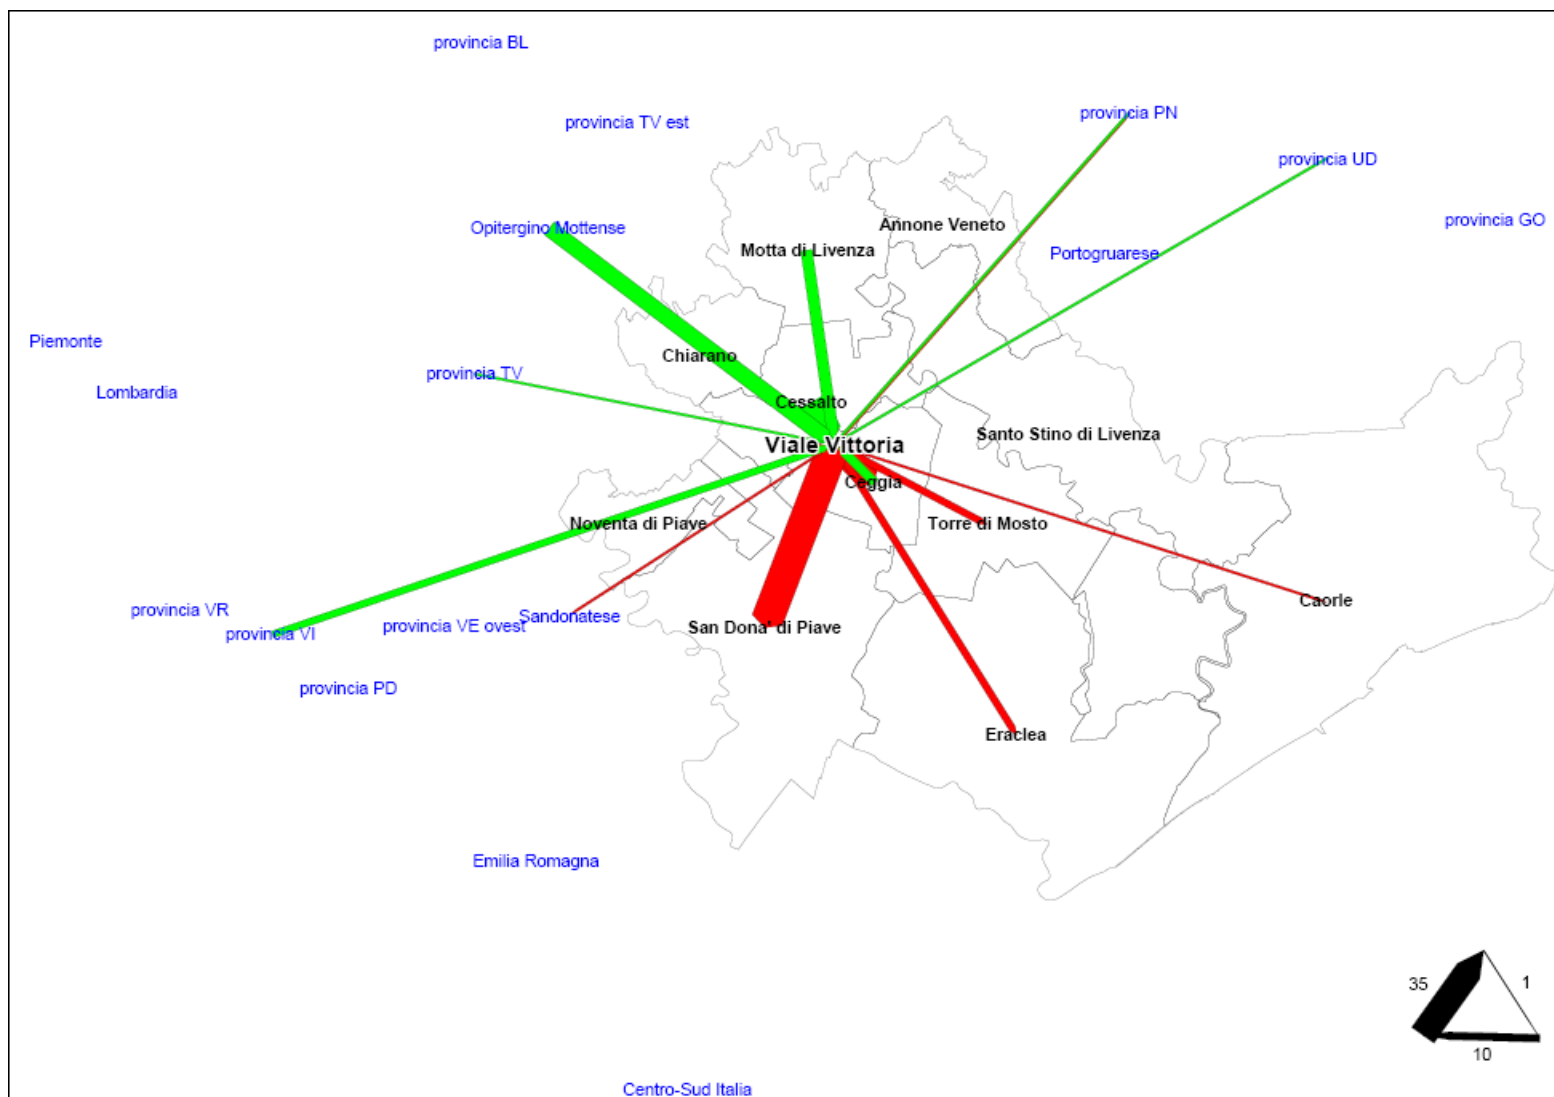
provincia BL

provincia TV est

provincia PN

provincia UD

provincia GO

Annone Veneto

Opitergino Mottense

Motta di Livenza

Portogruarese

Piemonte

Lombardia

Chiarano

provincia TV

Cessalto

Santo Stino di Livenza

Viale Vittoria

Ceggia

Noventa di Piave

Torre di Mosto

Caorle

provincia VR

provincia VI

provincia VE ovest

Sandonatese

San Dona' di Piave

provincia PD

Eraclea

Emilia Romagna

35

1

10

Centro-Sud Italia